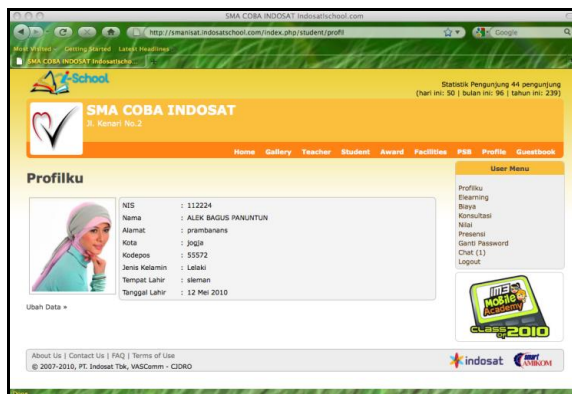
SMA COBA INDOSAT Indosatischool.com

http://smanisat.indosatschool.com/index.php/student/profil

Google

Most Visited Getting Started Latest Headlines

SMA COBA INDOSAT Indosatscho...

i-School

Statistik Pengunjung 44 pengunjung (hari ini: 50 | bulan ini: 96 | tahun ini: 239)

SMA COBA INDOSAT
Jl. Kenari No.2

Home Gallery Teacher Student Award Facilities PSB Profile Guestbook

Profilku

| NIS | : 112224 |
|---|---|
| Nama | : ALEK BAGUS PANUNTUN |
| Alamat | : prambanans |
| Kota | : jogja |
| Kodepos | : 55572 |
| Jenis Kelamin | : Lelaki |
| Tempat Lahir | : sleman |
| Tanggal Lahir | : 12 Mei 2010 |

Ubah Data »

User Menu

Profilku
Elearning
Biaya
Konsultasi
Nilai
Presensi
Ganti Password
Chat (1)
Logout

IM3 Mobile Academy
Class of 2010

About Us | Contact Us | FAQ | Terms of Use
© 2007-2010, PT. Indosat Tbk, VASComm - CJDRO

indosat

AMIKOM